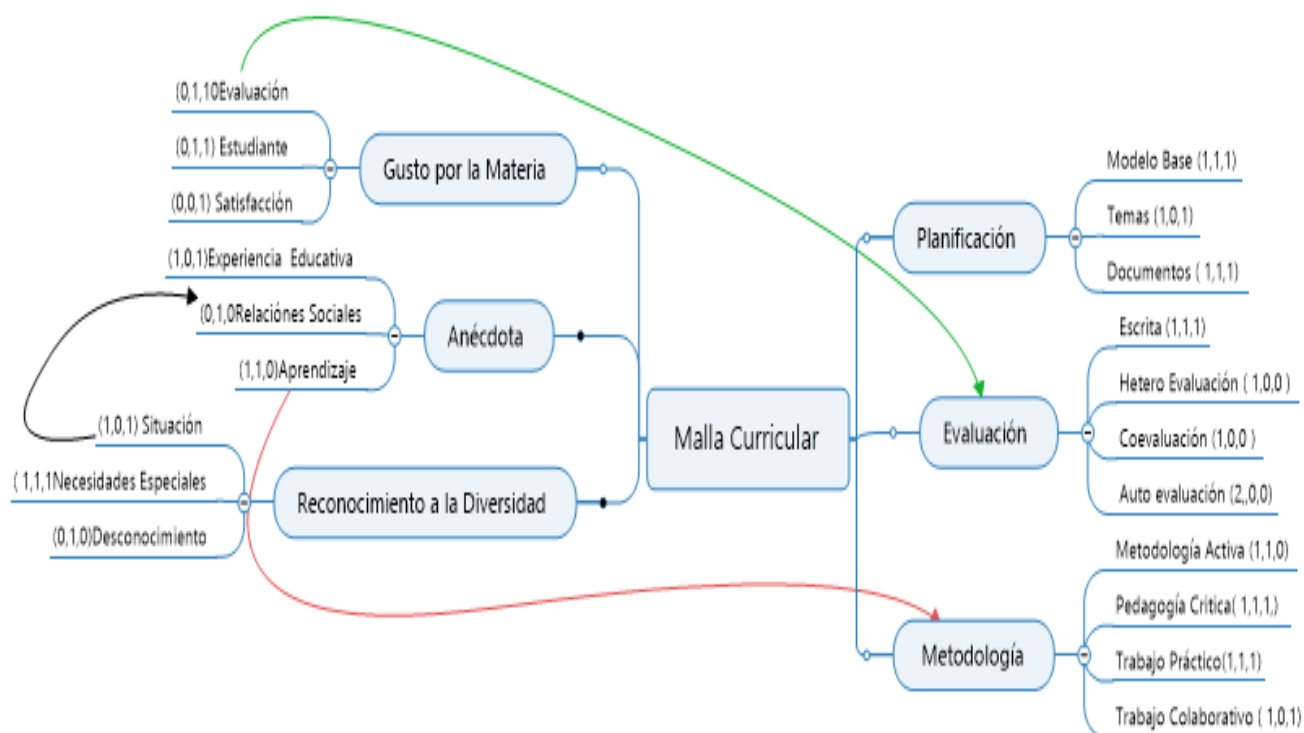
(0,1,10Evaluación

(0,1,1) Estudiante

(0,0,1) Satisfacción

Gusto por la Materia

(1,0,1)Experiencia Educativa

(0,1,0Relaciónes Sociales

(1,1,0)Aprendizaje

Anécdota

(1,0,1) Situación

( 1,1,1Necesidades Especiales

(0,1,0)Desconocimiento

Reconocimiento a la Diversidad

Malla Curricular

Planificación

Modelo Base (1,1,1)

Temas (1,0,1)

Documentos ( 1,1,1)

Evaluación

Escrita (1,1,1)

Hetero Evaluación ( 1,0,0 )

Coevaluación (1,0,0 )

Auto evaluación (2,,0,0)

Metodología

Metodología Activa (1,1,0)

Pedagogía Critica( 1,1,1,)

Trabajo Práctico(1,1,1)

Trabajo Colaborativo ( 1,0,1)